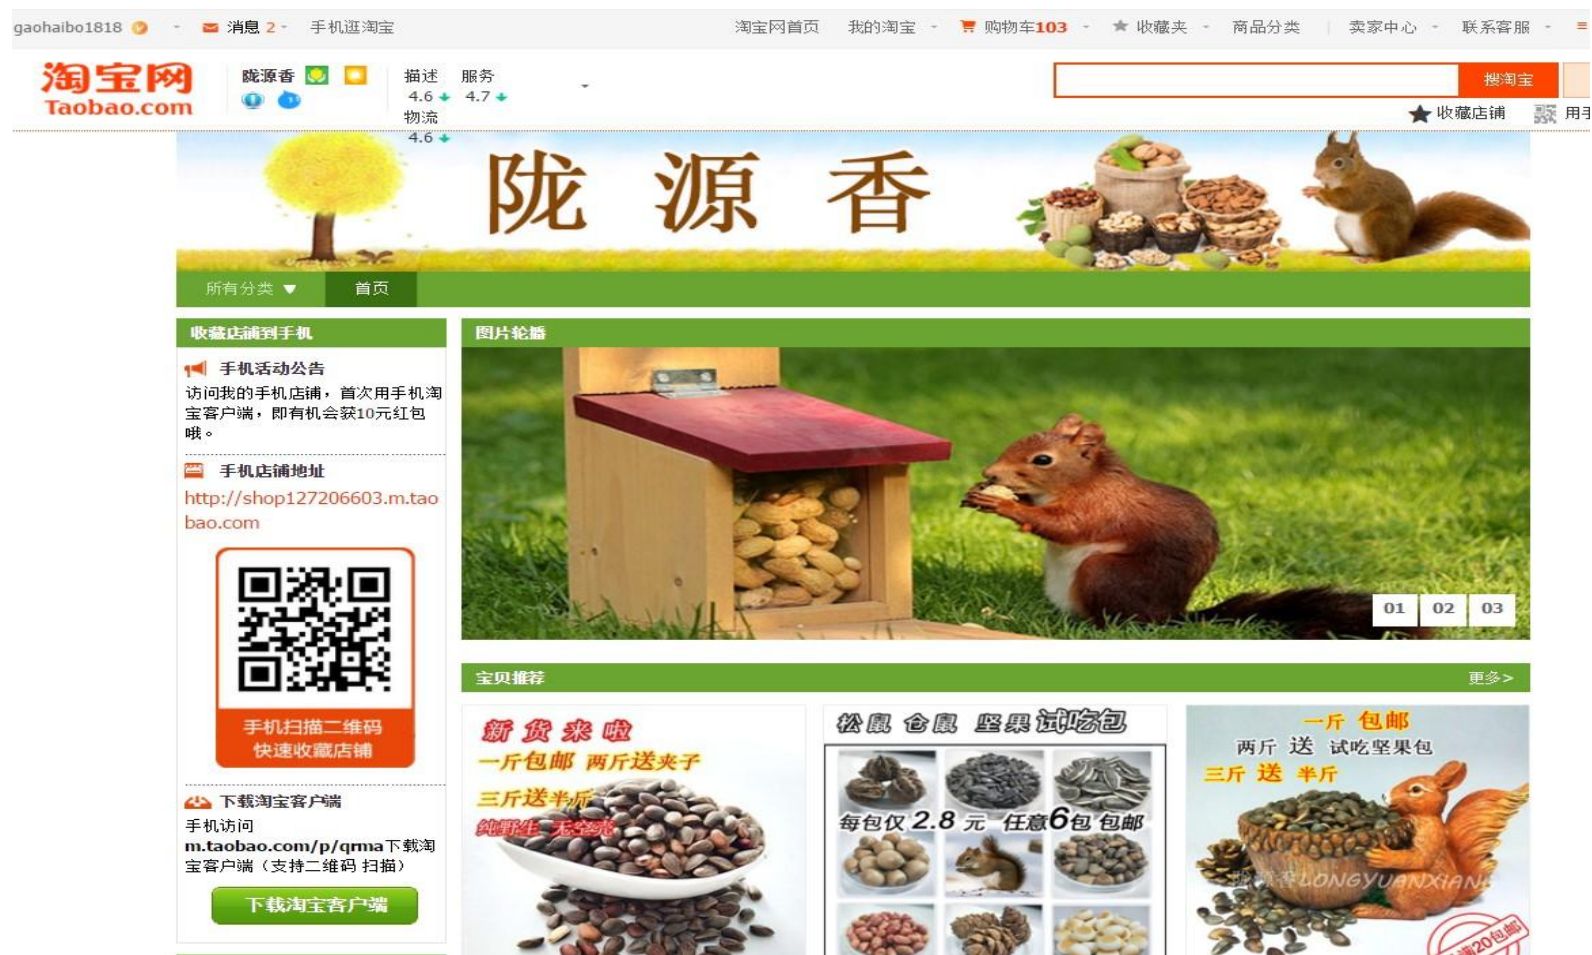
gaohaibo1818 消息 2 手机逛淘宝 淘宝网首页 我的淘宝 购物车103 收藏夹 商品分类 卖家中心 联系客服

淘宝网 Taobao.com

陇源香

描述 4.6 服务 4.7 物流 4.6

搜淘宝

收藏店铺 用手

陇 源 香

所有分类 首页

收藏店铺到手机

手机活动公告

访问我的手机店铺，首次用手机淘宝客户端，即有机会获10元红包哦。

手机店铺地址

http://shop127206603.m.taobao.com

手机扫描二维码 快速收藏店铺

下载淘宝客户端

手机访问 m.taobao.com/p/qrma下载淘宝客户端（支持二维码 扫描）

下载淘宝客户端

图片轮播

01 02 03

宝贝推荐 更多>

新货来啦
一斤包邮 两斤送夹子
三斤送半斤
纯野生 无污染

松鼠 仓鼠 坚果试吃包
每包仅2.8元 任意6包包邮

一斤 包邮
两斤 送 试吃坚果包
三斤 送 半斤
陇源香LONGYUANXIANG
满20包邮